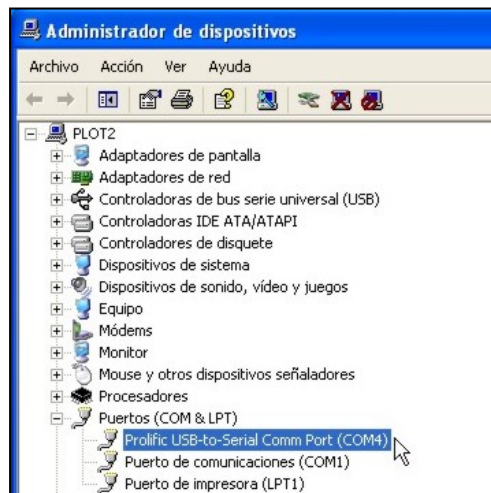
Administrador de dispositivos

Archivo Acción Ver Ayuda

PLOT2
Adaptadores de pantalla
Adaptadores de red
Controladoras de bus serie universal (USB)
Controladoras IDE ATA/ATAPI
Controladores de disquete
Dispositivos de sistema
Dispositivos de sonido, vídeo y juegos
Equipo
Módems
Monitor
Mouse y otros dispositivos señaladores
Procesadores
Puertos (COM & LPT)
Prolific USB-to-Serial Comm Port (COM4)
Puerto de comunicaciones (COM1)
Puerto de impresora (LPT1)